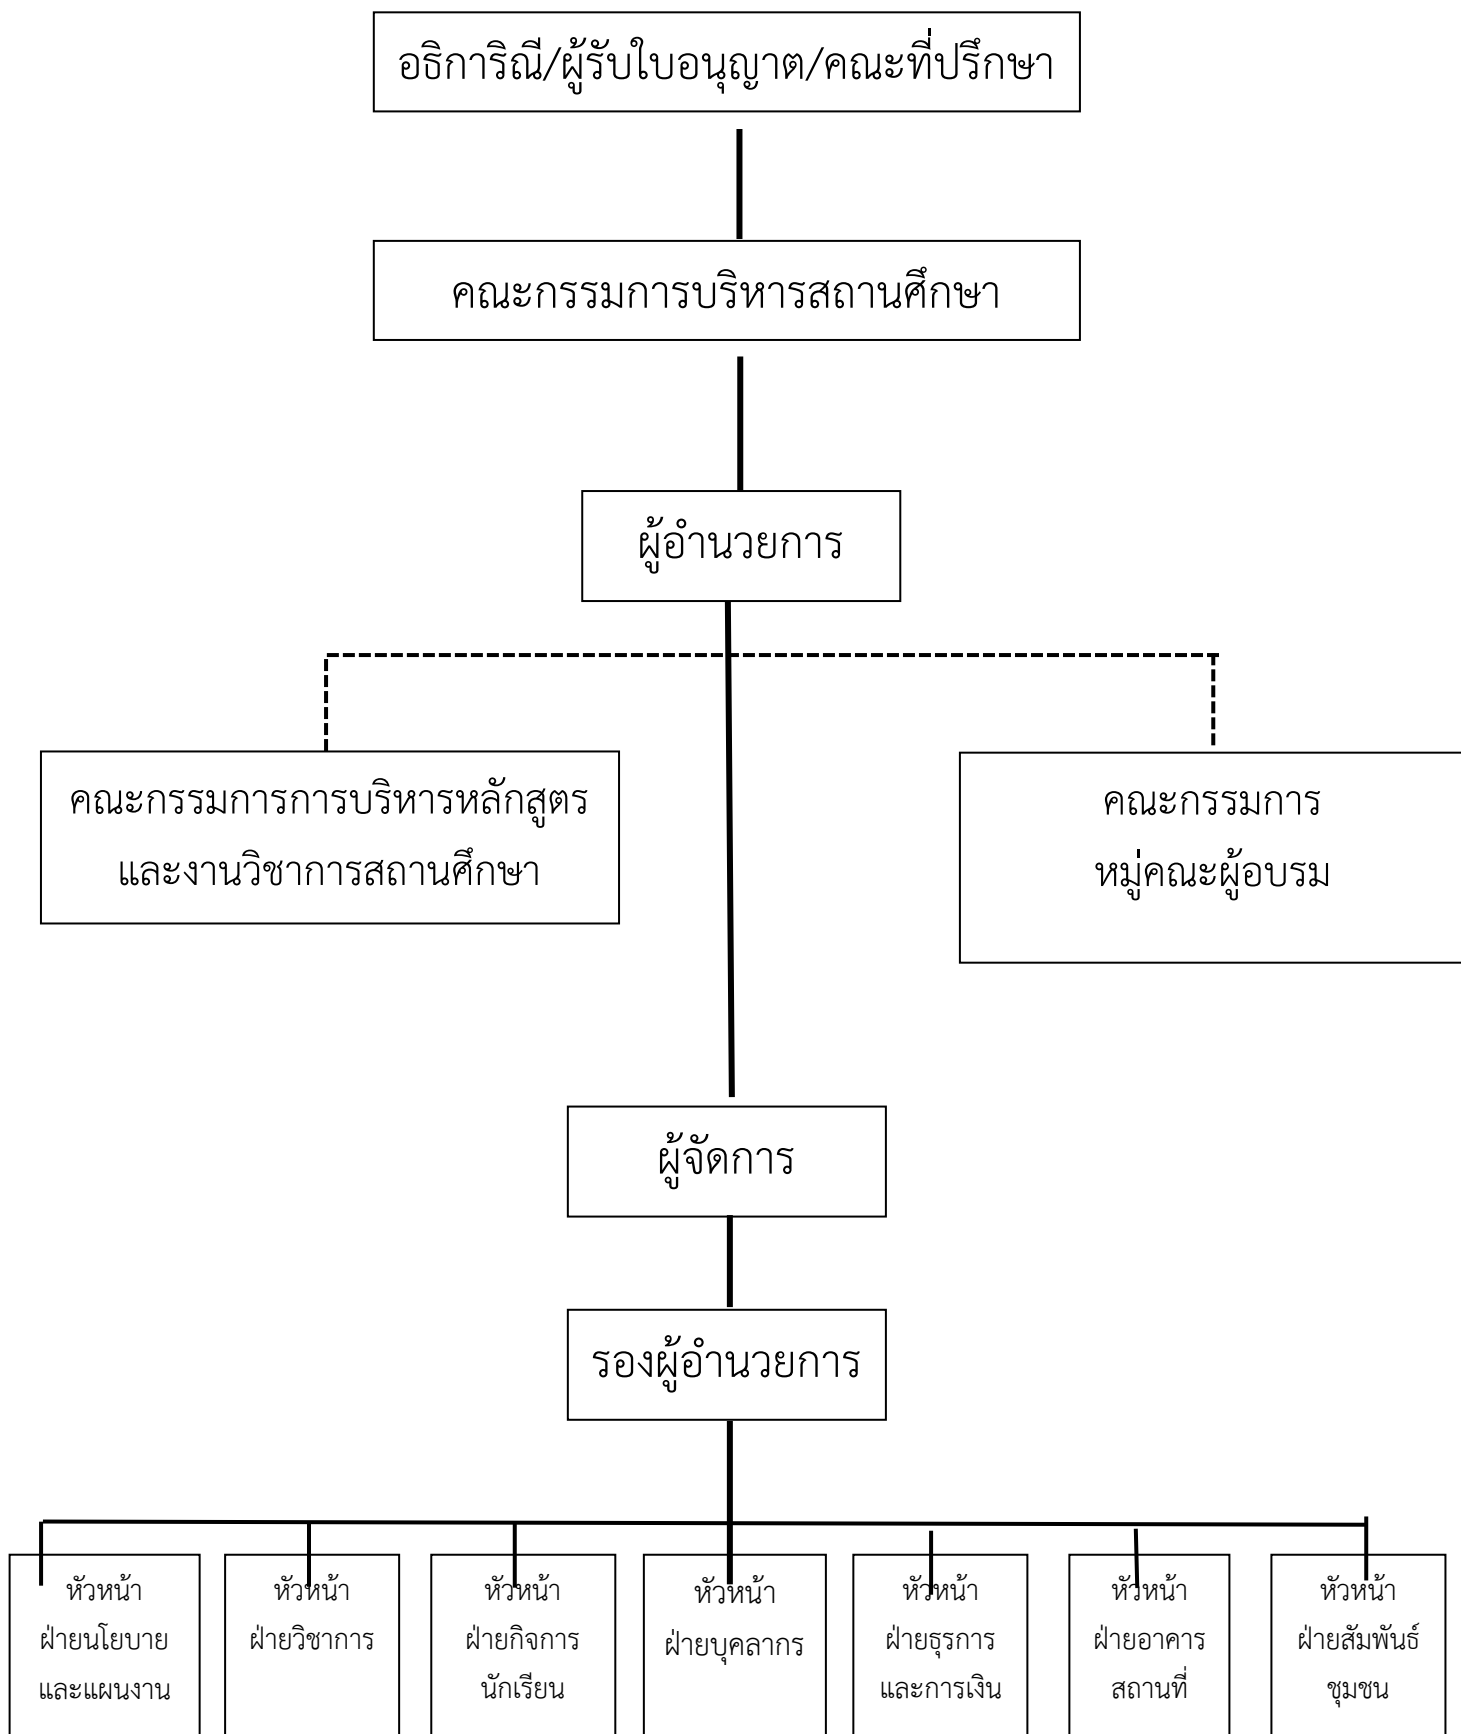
อธิการิณี/ผู้รับใบอนุญาต/คณะที่ปรึกษา

คณะกรรมการบริหารสถานศึกษา

ผู้อำนวยการ

คณะกรรมการการบริหารหลักสูตรและงานวิชาการสถานศึกษา

คณะกรรมการ หมู่คณะผู้อบรม

ผู้จัดการ

รองผู้อำนวยการ

หัวหน้า ฝ่ายนโยบายและแผนงาน

หัวหน้า ฝ่ายวิชาการ

หัวหน้า ฝ่ายกิจการนักเรียน

หัวหน้า ฝ่ายบุคลากร

หัวหน้า ฝ่ายธุรการและการเงิน

หัวหน้า ฝ่ายอาคารสถานที่

หัวหน้า ฝ่ายสัมพันธ์ชุมชน